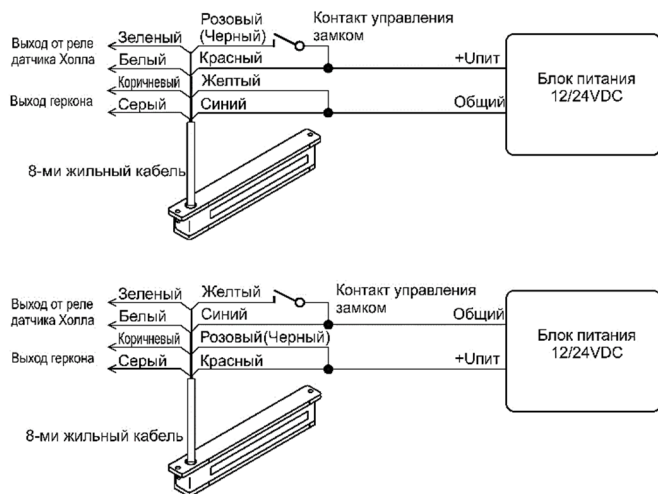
Выход от реле датчика Холла
Зеленый
Белый
Коричневый
Выход геркона
Серый
Розовый (Черный)
Красный
Желтый
Синий
Контакт управления замком
+Uпит
Общий
Блок питания 12/24VDC
8-ми жильный кабель

Выход от реле датчика Холла
Зеленый
Белый
Коричневый
Выход геркона
Серый
Желтый
Синий
Розовый(Черный)
Красный
Контакт управления замком
Общий
+Uпит
Блок питания 12/24VDC
8-ми жильный кабель